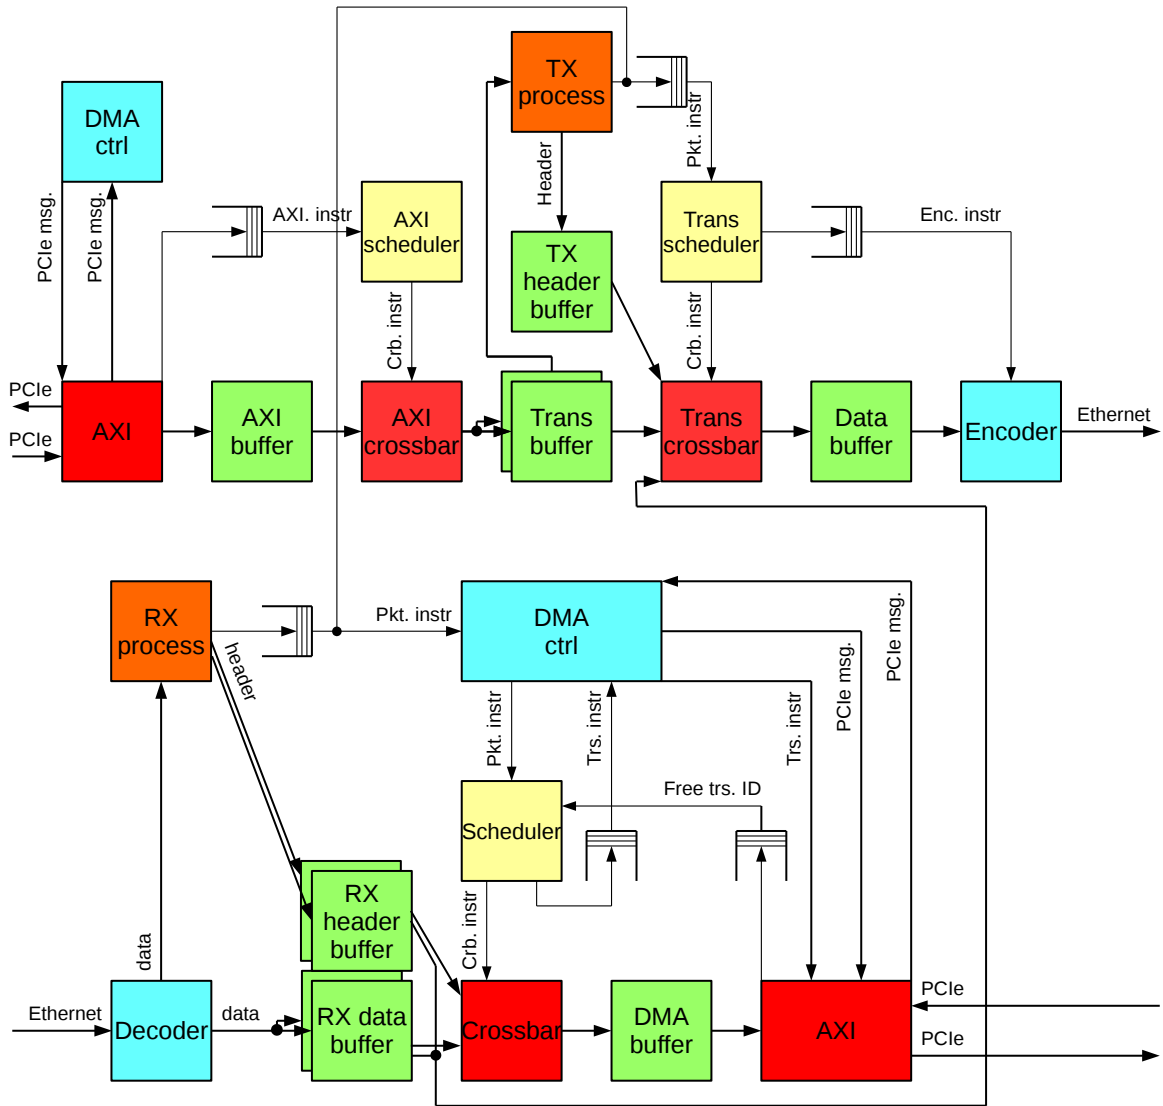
DMA ctrl

PCIe msg.

PCIe msg.

AXI. instr

AXI scheduler

TX process

Header

Pkt. instr

TX header buffer

Trans scheduler

Enc. instr

Crb. instr

Crb. instr

PCIe

PCIe

AXI

AXI buffer

AXI crossbar

Trans buffer

Trans crossbar

Data buffer

Encoder

Ethernet

RX process

header

Pkt. instr

DMA ctrl

PCIe msg.

PCIe msg.

Pkt. instr

Trs. instr

Trs. instr

Free trs. ID

Scheduler

Crb. instr

RX header buffer

data

Ethernet

Decoder

data

RX data buffer

Crossbar

DMA buffer

AXI

PCIe

PCIe